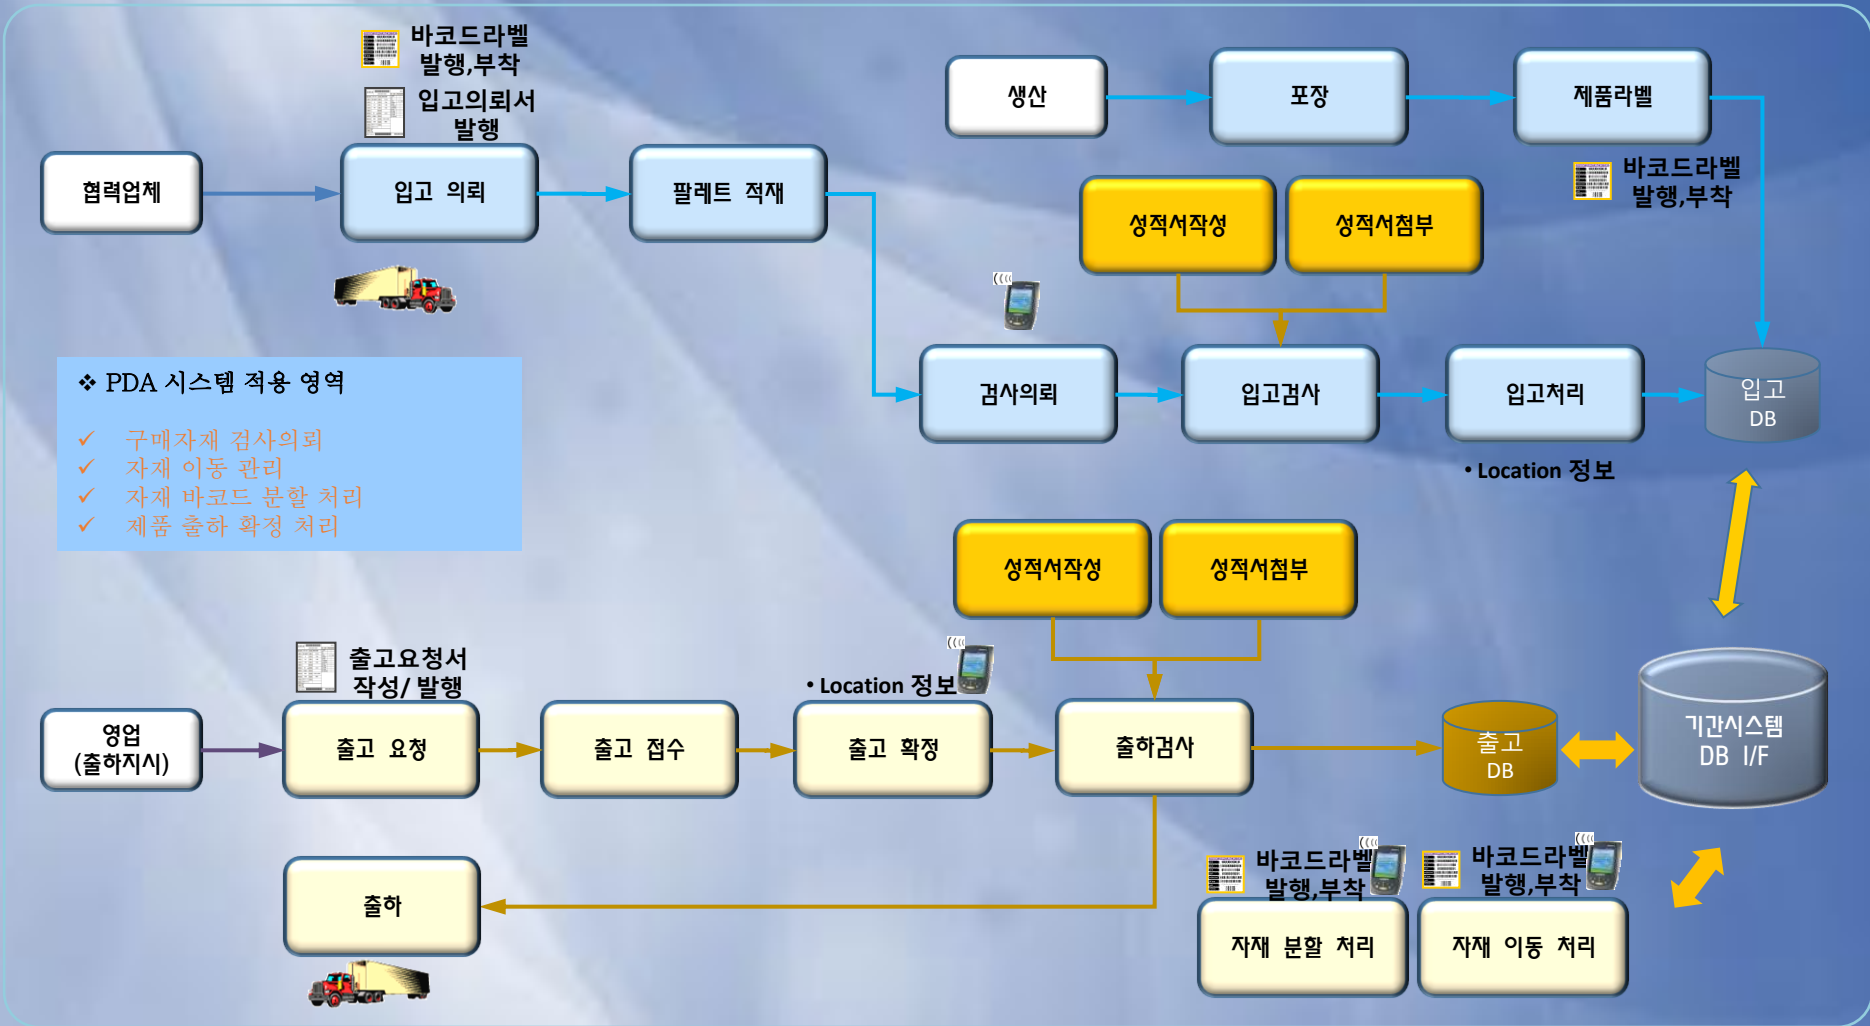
바코드라벨 발행,부착

입고의뢰서 발행

협력업체

입고 의뢰

팔레트 적재

생산

포장

제품라벨

바코드라벨 발행,부착

성적서작성

성적서첨부

검사의뢰

입고검사

입고처리

입고 DB

• Location 정보

❖ PDA 시스템 적용 영역

✓ 구매자재 검사의뢰
✓ 자재 이동 관리
✓ 자재 바코드 분할 처리
✓ 제품 출하 확정 처리

성적서작성

성적서첨부

출고요청서 작성/ 발행

• Location 정보

영업 (출하지시)

출고 요청

출고 접수

출고 확정

출하검사

출고 DB

기간시스템 DB I/F

출하

바코드라벨 발행,부착

바코드라벨 발행,부착

자재 분할 처리

자재 이동 처리